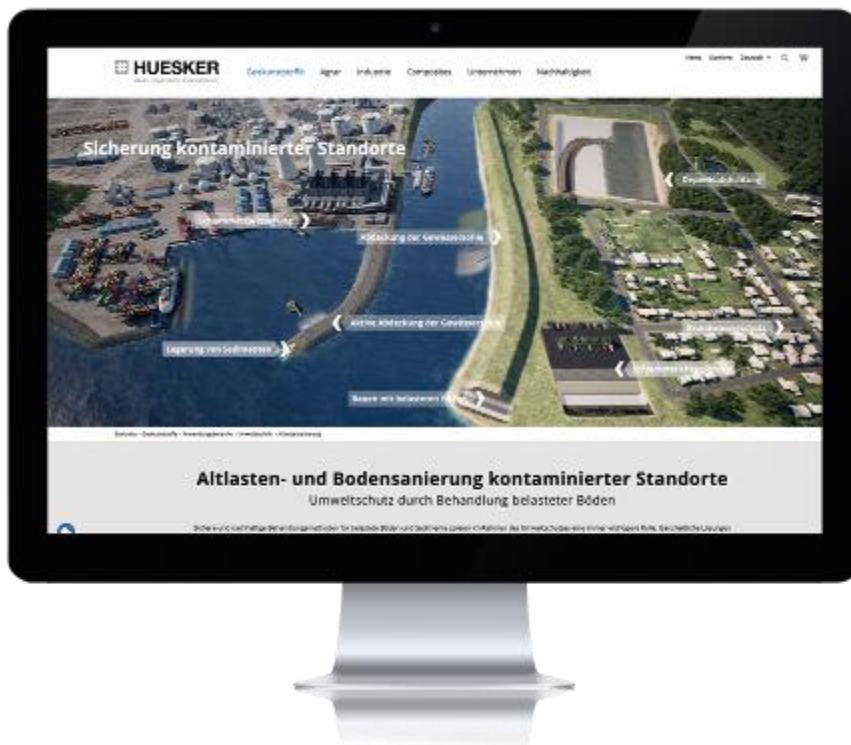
HUESKER

Geokunststoffe Agrar Industrie Composites Unternehmen Nachhaltigkeit

Home Kontakt Deutsch

Sicherung kontaminierter Standorte

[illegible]

Abdeckung der Gewässersohle

Deponieabdichtung

Aktive Abdeckung der Gewässersohle

Lagerung von Sedimenten

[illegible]

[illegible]

Bauen mit belasteten Böden

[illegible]

Altlasten- und Bodensanierung kontaminierter Standorte

Umweltschutz durch Behandlung belasteter Böden

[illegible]